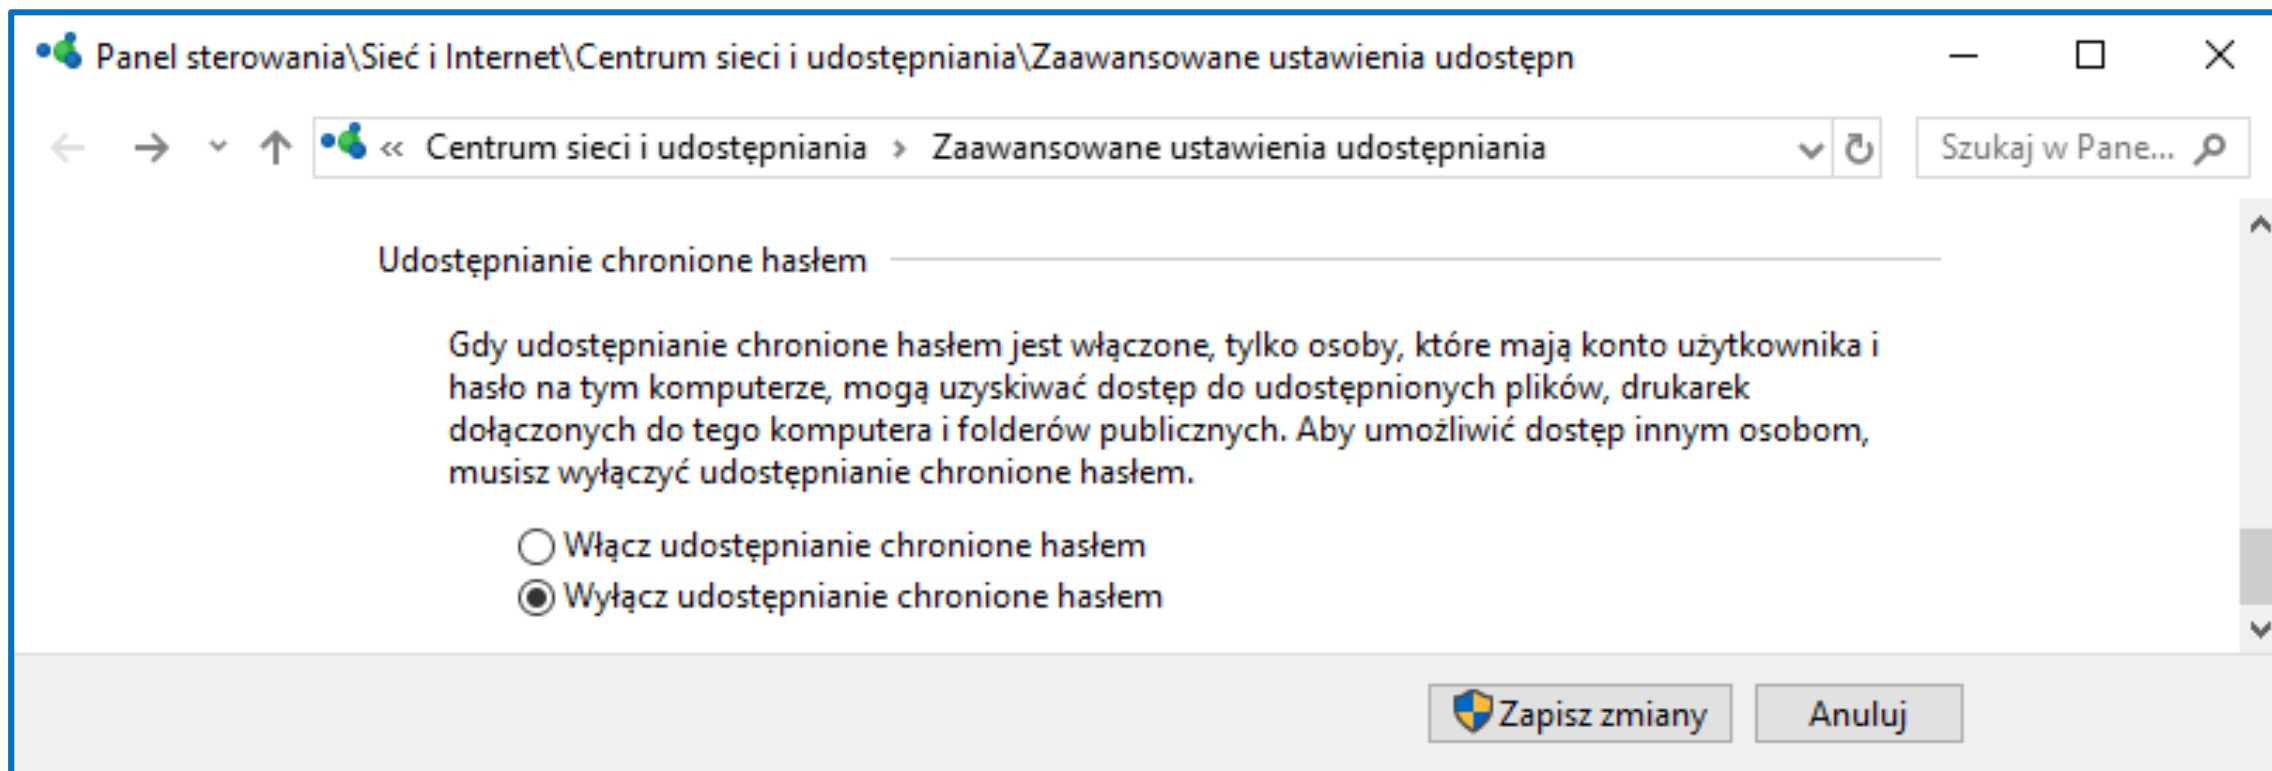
Panel sterowania\Sieć i Internet\Centrum sieci i udostępniania\Zaawansowane ustawienia udostępn

« Centrum sieci i udostępniania › Zaawansowane ustawienia udostępniania

Szukaj w Pane...

Udostępnianie chronione hasłem

Gdy udostępnianie chronione hasłem jest włączone, tylko osoby, które mają konto użytkownika i hasło na tym komputerze, mogą uzyskiwać dostęp do udostępnionych plików, drukarek dołączonych do tego komputera i folderów publicznych. Aby umożliwić dostęp innym osobom, musisz wyłączyć udostępnianie chronione hasłem.

Włącz udostępnianie chronione hasłem
Wyłącz udostępnianie chronione hasłem

Zapisz zmiany
Anuluj